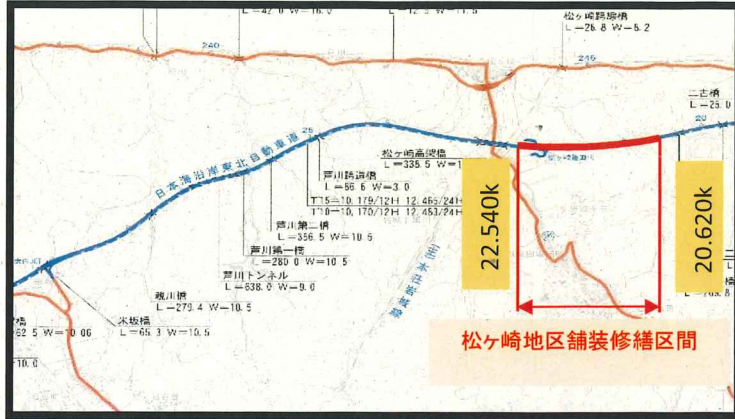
L＝42.0 W＝16.0
L＝12.5 W＝11.5
松ヶ崎跨線橋
L＝26.8 W＝5.2
240
245
二古橋
L＝25.0
20
25
日本海沿岸東北自動車道
松ヶ崎高架橋
L＝335.5 W＝1
芦川跨道橋
L＝56.6 W＝3.0
T15＝10.1/9/12H 12.465/24H
T10＝10.170/12H 12.453/24H
芦川第二橋
L＝356.5 W＝10.5
芦川第一橋
L＝280.0 W＝10.5
芦川トンネル
L＝638.0 W＝9.0
飯川橋
L＝279.4 W＝10.5
米坂橋
L＝65.3 W＝10.5
62.5 W＝10.06
22.540k
20.620k
松ヶ崎地区舗装修繕区間